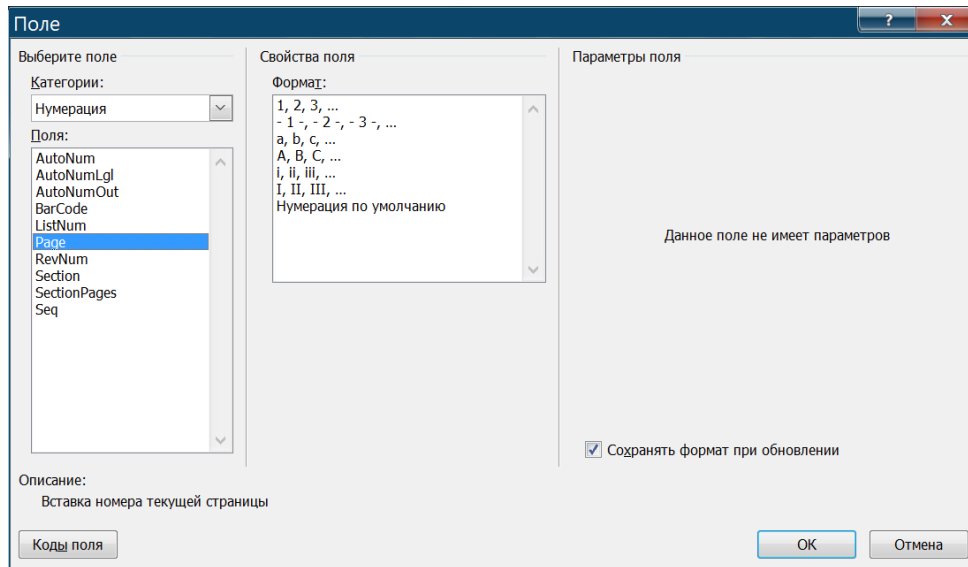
Поле

?
X

Выберите поле

Категории:

Нумерация

Поля:

AutoNum
AutoNumLgl
AutoNumOut
BarCode
ListNum
Page
RevNum
Section
SectionPages
Seq

Свойства поля

Формат:

1, 2, 3, ...
- 1 -, - 2 -, - 3 -, ...
a, b, c, ...
A, B, C, ...
i, ii, iii, ...
I, II, III, ...
Нумерация по умолчанию

Параметры поля

Данное поле не имеет параметров

Сохранять формат при обновлении

Описание:

Вставка номера текущей страницы

Коды поля

OK

Отмена